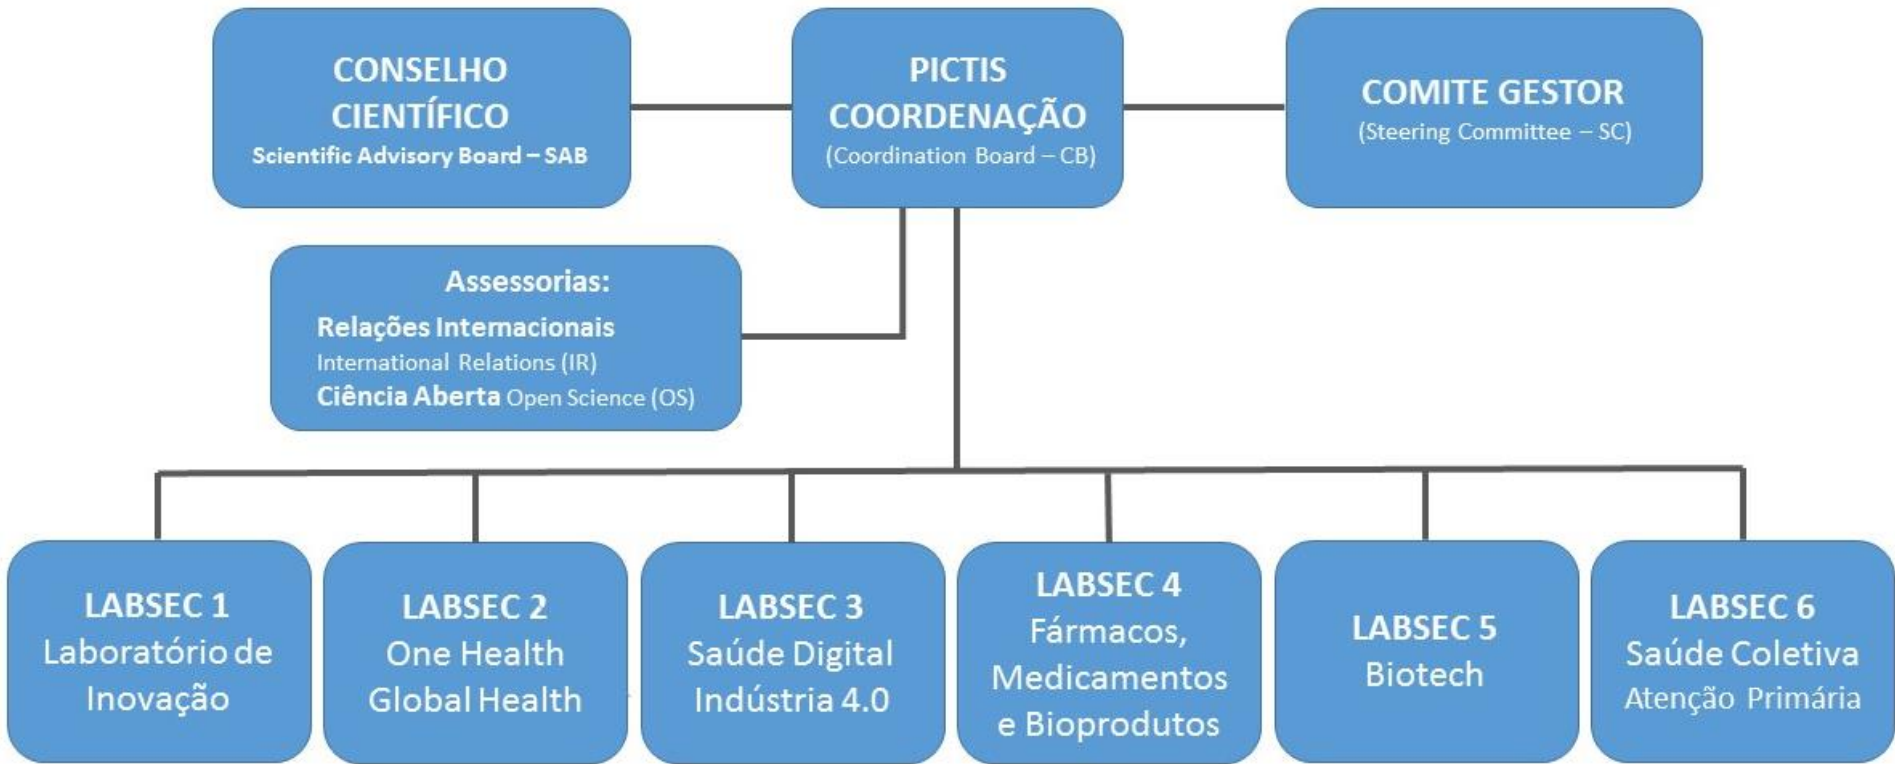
CONSELHO CIENTÍFICO
Scientific Advisory Board – SAB

PICTIS COORDENAÇÃO
(Coordination Board – CB)

COMITE GESTOR
(Steering Committee – SC)

Assessorias:
Relações Internacionais
International Relations (IR)
Ciência Aberta Open Science (OS)

LABSEC 1
Laboratório de Inovação

LABSEC 2
One Health Global Health

LABSEC 3
Saúde Digital Indústria 4.0

LABSEC 4
Fármacos, Medicamentos e Bioprodutos

LABSEC 5
Biotech

LABSEC 6
Saúde Coletiva
Atenção Primária